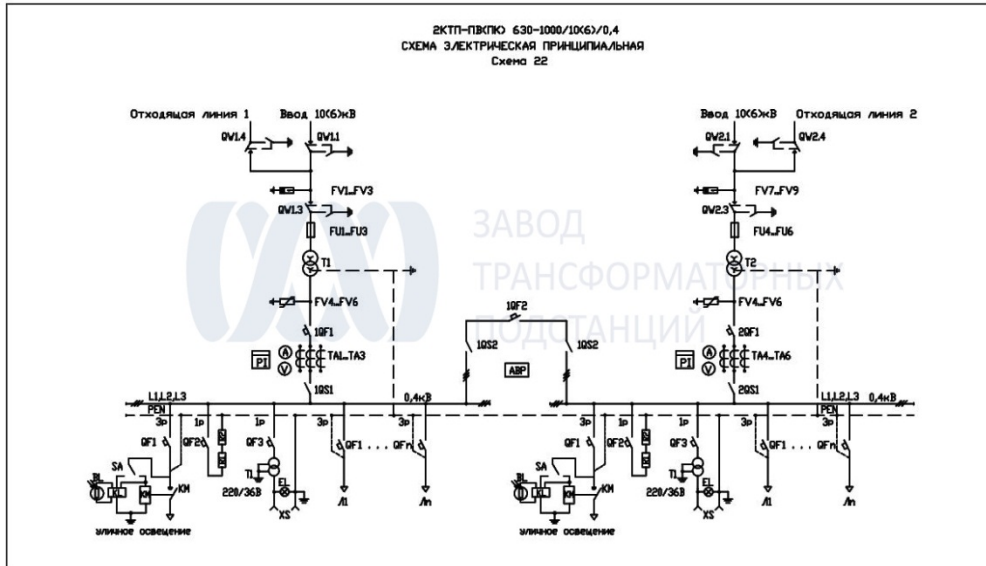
2КТП-ПВ(ПК) 630-1000/10(6)/0,4
СХЕМА ЭЛЕКТРИЧЕСКАЯ ПРИНЦИПИАЛЬНАЯ
Схема 22

Отходящая линия 1
Ввод 10(6)кВ
QW1.4
QW1.1
FV1...FV3
QW1.3
FU1...FU3
T1
FV4...FV6
1QF1
PI
A
V
TA1...TA3
1QS1
L1,L2,L3
PEN
0,4кВ
3р
1р
1р
3р
QF1
QF2
QF3
QF1 . . . QFn
SA
BL
K1
KM
KM
TL
220/36В
EL
XS
Л1
Лn
уличное освещение

ЗАВОД
ТРАНСФОРМАТОРНЫХ
ПОДСТАНЦИЙ

1QF2
1QS2
1QS2
АВР

Ввод 10(6)кВ
Отходящая линия 2
QV2.1
QV2.4
FV7...FV9
QV2.3
FU4...FU6
T2
FV4...FV6
2QF1
PI
A
V
TA4...TA6
2QS1
L1,L2,L3
PEN
0,4кВ
3р
1р
1р
3р
QF1
QF2
QF3
QF1 . . . QFn
SA
BL
K1
KM
KM
TL
220/36В
EL
XS
Л1
Лn
уличное освещение